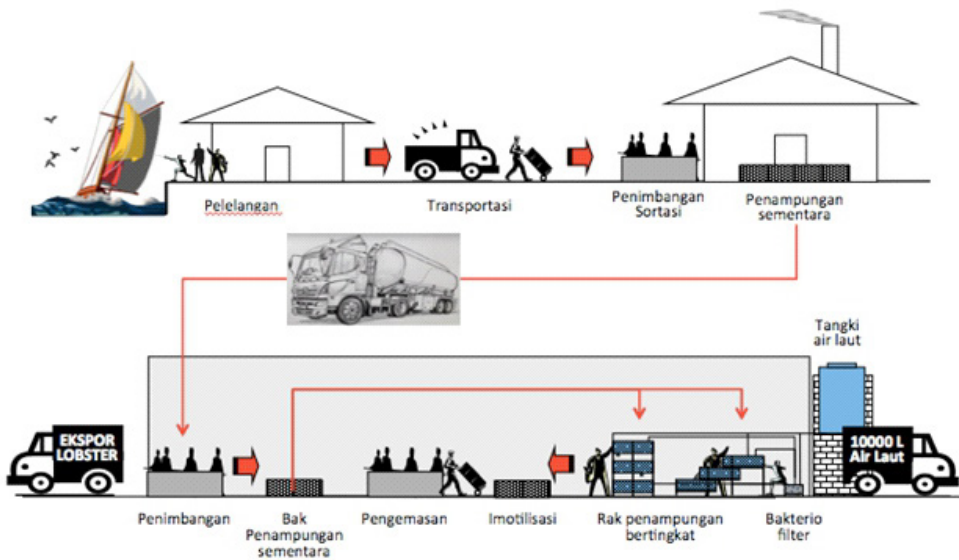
Pelelangan

Transportasi

Penimbangan
Sortasi

Penampungan
sementara

Tangki
air laut

EKSPOR
LOBSTER

10000 L
Air Laut

Penimbangan

Bak
Penampungan
sementara

Pengemasan

Imotilisasi

Rak penampungan
bertingkat

Bakterio
filter